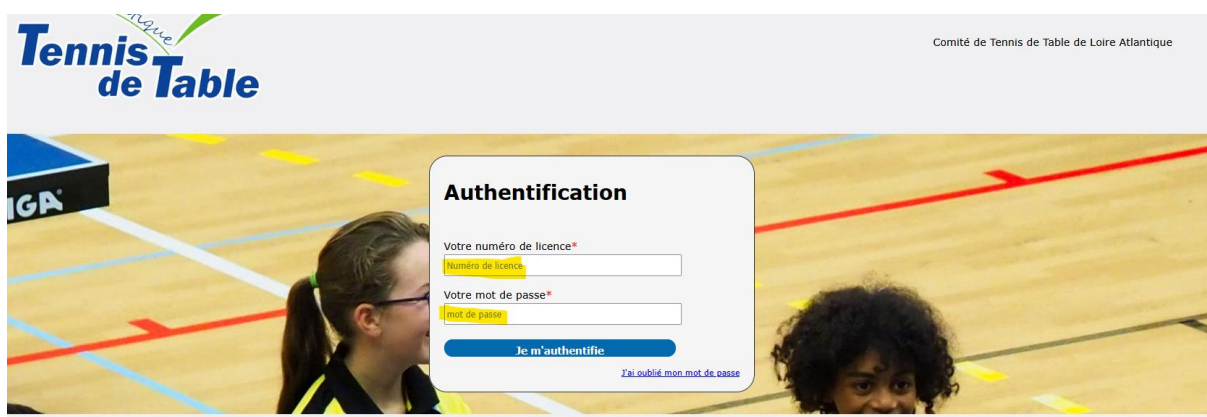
Tennis de Table

Comité de Tennis de Table de Loire Atlantique

IGA

Authentification

Votre numéro de licence*

Numéro de licence

Votre mot de passe*

mot de passe

Je m'authentifie

J'ai oublié mon mot de passe